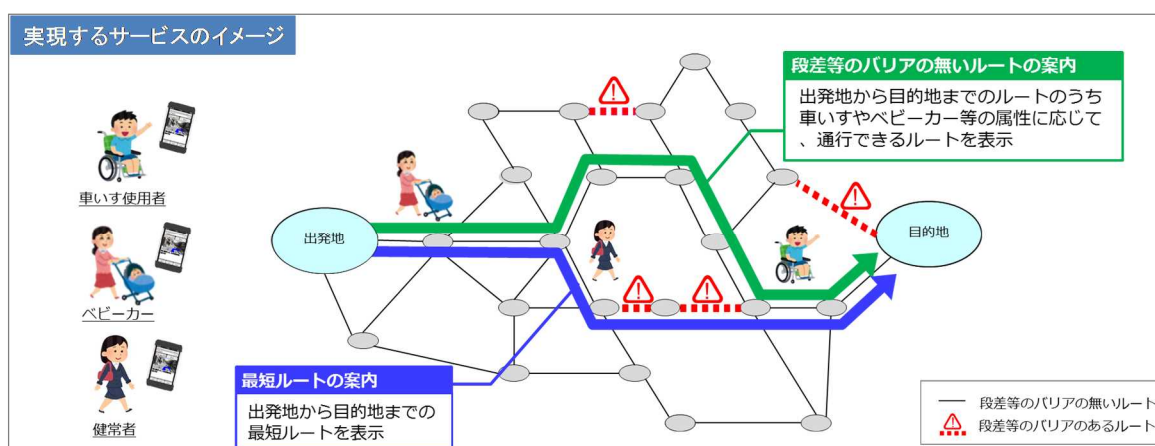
実現するサービスのイメージ

車いす使用者

ベビーカー

健常者

出発地

目的地

段差等のバリアの無いルートの案内

出発地から目的地までのルートのうち車いすやベビーカー等の属性に応じて、通行できるルートを表示

最短ルートの案内

出発地から目的地までの最短ルートを表示

段差等のバリアの無いルート

段差等のバリアのあるルート